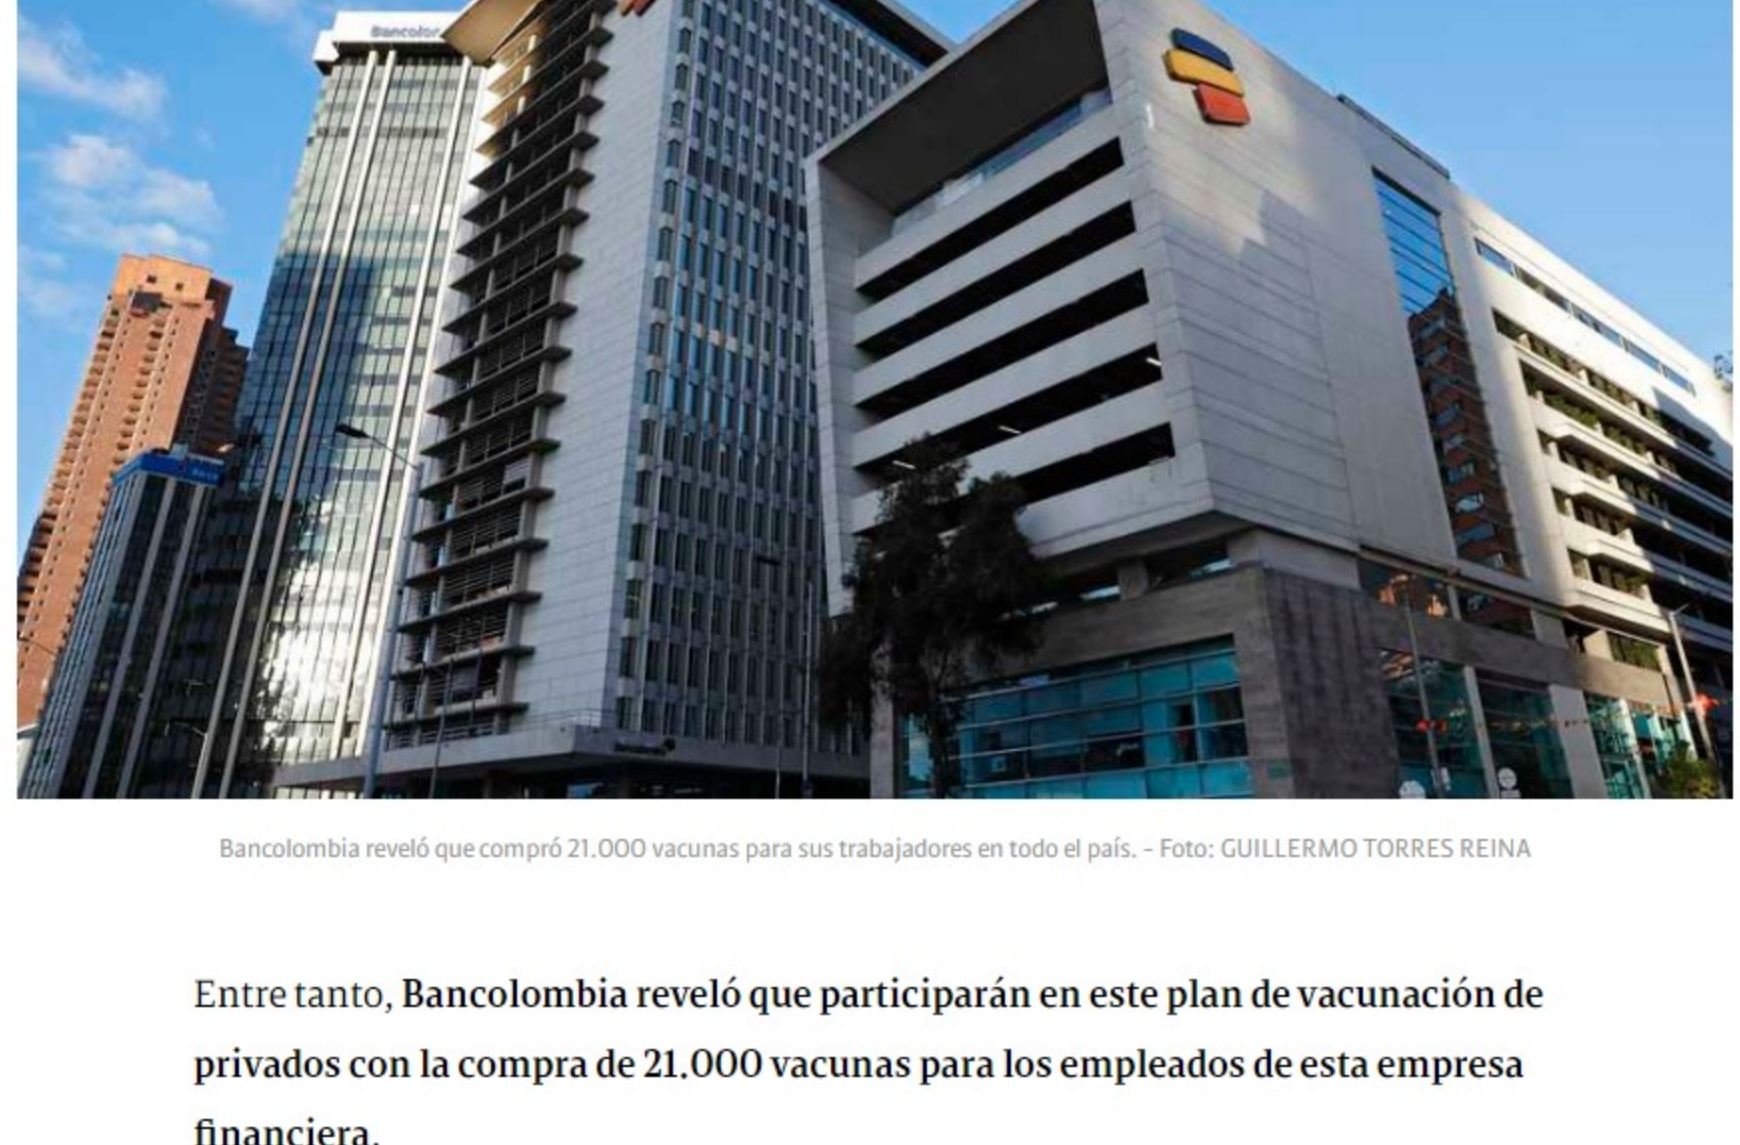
Bancolombia

Bancolombia reveló que compró 21.000 vacunas para sus trabajadores en todo el país. - Foto: GUILLERMO TORRES REINA

Entre tanto, Bancolombia reveló que participarán en este plan de vacunación de privados con la compra de 21.000 vacunas para los empleados de esta empresa financiera.